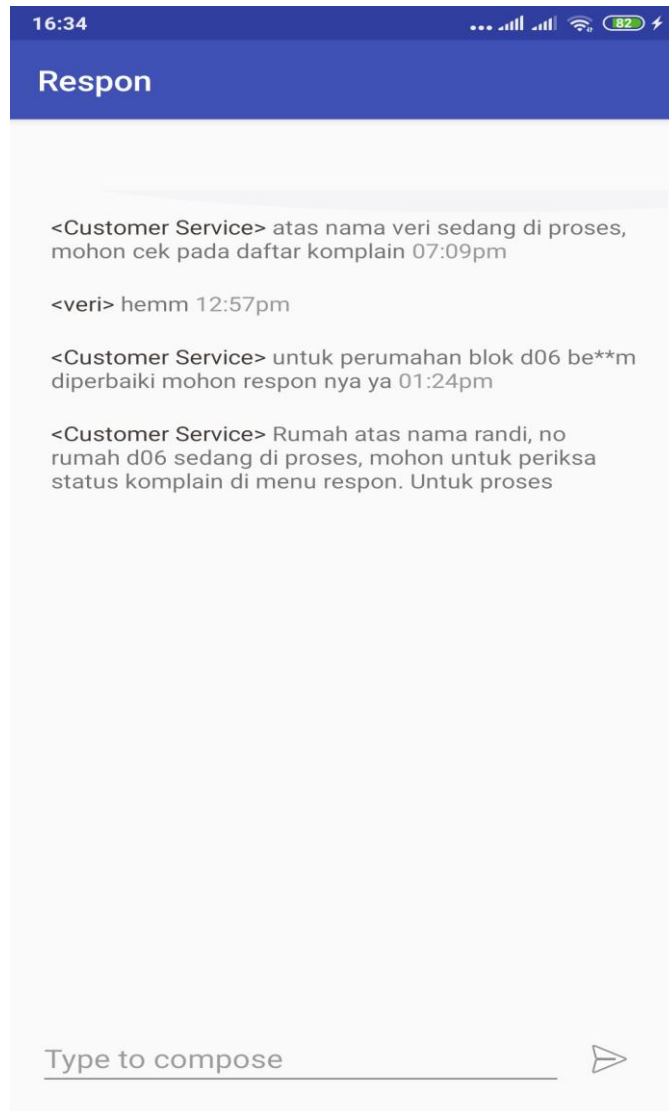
16:34 82

Respon

<Customer Service> atas nama veri sedang di proses, mohon cek pada daftar komplain 07:09pm

<veri> hemm 12:57pm

<Customer Service> untuk perumahan blok d06 be**m diperbaiki mohon respon nya ya 01:24pm

<Customer Service> Rumah atas nama randi, no rumah d06 sedang di proses, mohon untuk periksa status komplain di menu respon. Untuk proses

Type to compose